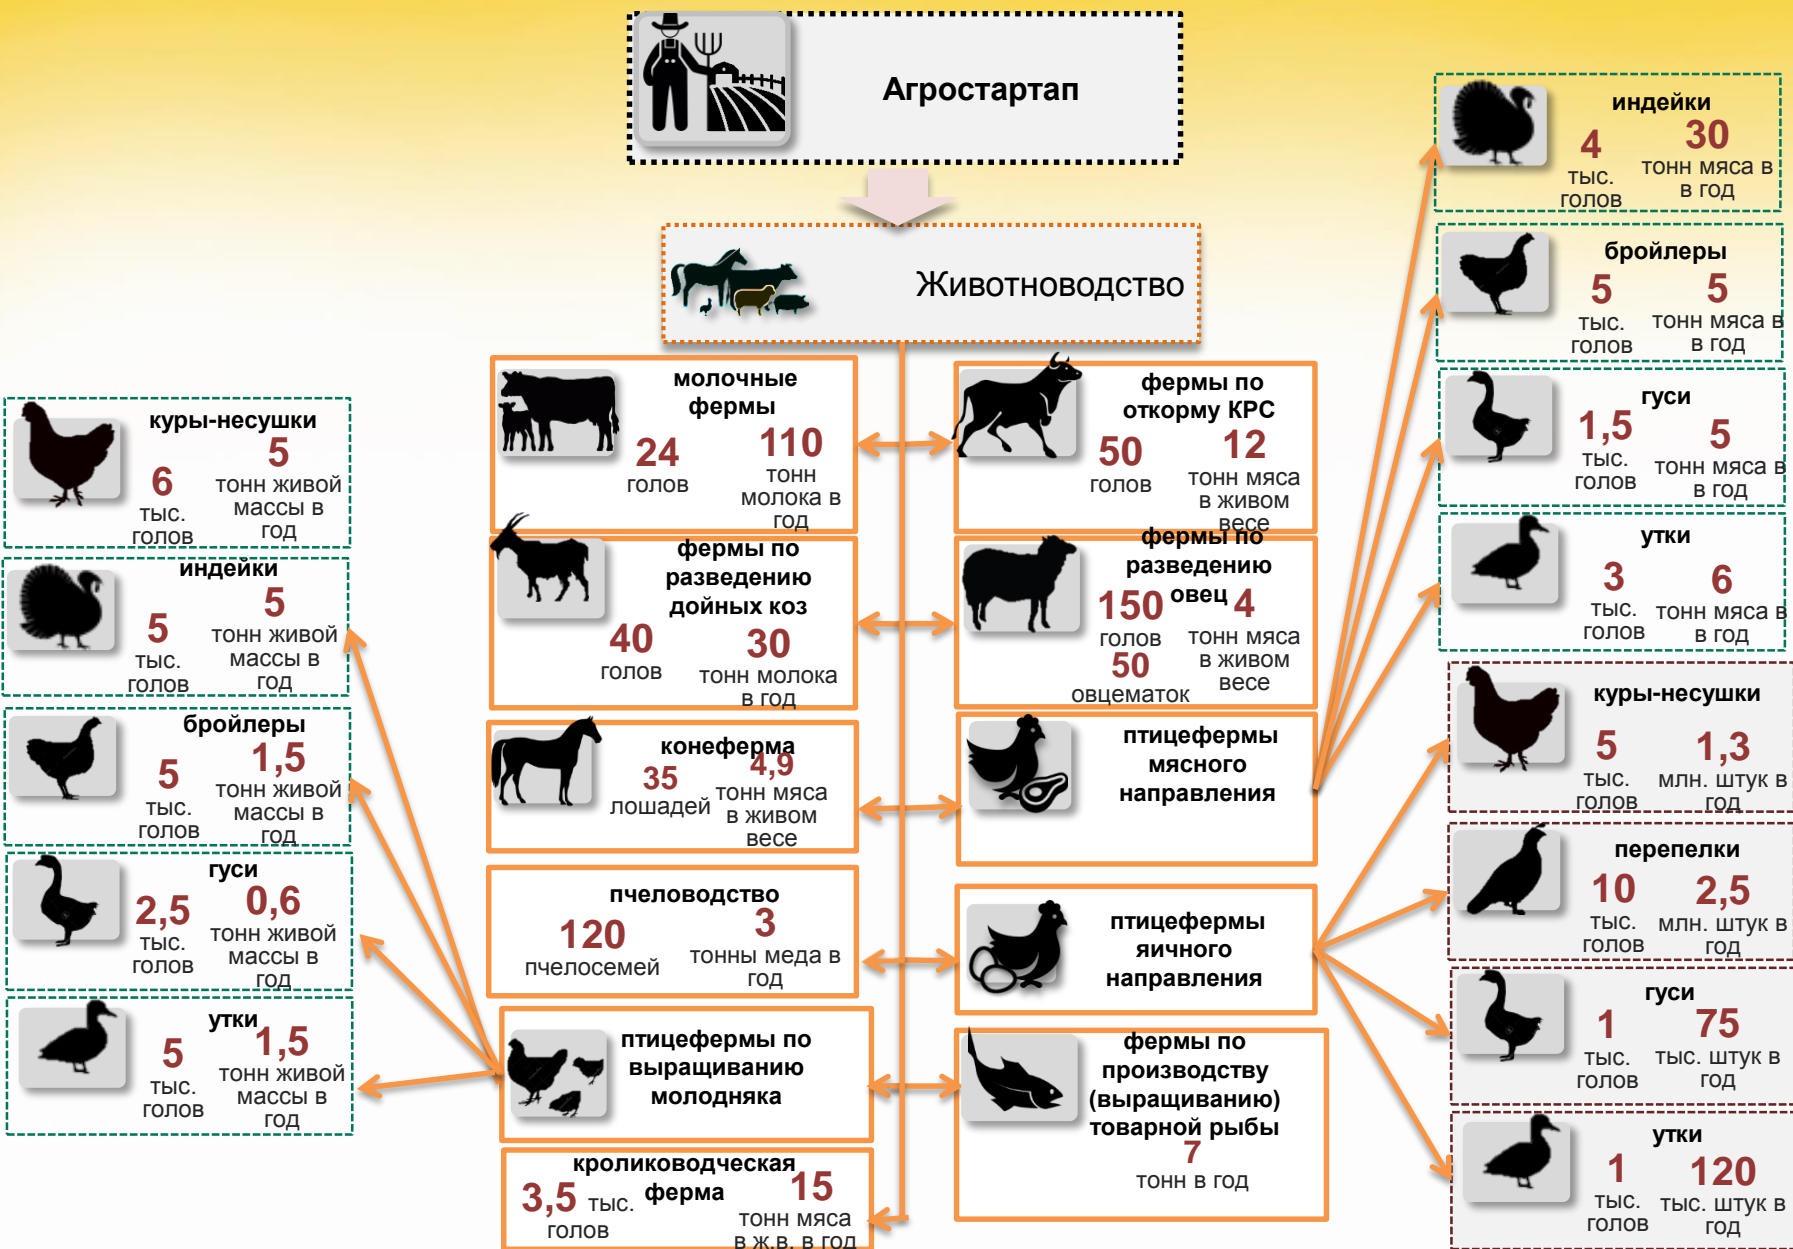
Агростартап

Животноводство

куры-несушки
6 тыс. голов
5 тонн живой массы в год

индейки
5 тыс. голов
5 тонн живой массы в год

бройлеры
5 тыс. голов
1,5 тонн живой массы в год

гуси
2,5 тыс. голов
0,6 тонн живой массы в год

утки
5 тыс. голов
1,5 тонн живой массы в год

молочные фермы
24 голов
110 тонн молока в год

фермы по откорму КРС
50 голов
12 тонн мяса в живом весе

фермы по разведению дойных коз
40 голов
30 тонн молока в год

фермы по разведению овец
150 голов
50 овцематок
4 тонн мяса в живом весе

конеферма
35 лошадей
4,9 тонн мяса в живом весе

птицефермы мясного направления

пчеловодство
120 пчелосемей
3 тонны меда в год

птицефермы яичного направления

птицефермы по выращиванию молодняка

фермы по производству (выращиванию) товарной рыбы
7 тонн в год

кролиководческая ферма
3,5 тыс. голов
15 тонн мяса в ж.в. в год

индейки
4 тыс. голов
30 тонн мяса в в год

бройлеры
5 тыс. голов
5 тонн мяса в в год

гуси
1,5 тыс. голов
5 тонн мяса в в год

утки
3 тыс. голов
6 тонн мяса в в год

куры-несушки
5 тыс. голов
1,3 млн. штук в год

перепелки
10 тыс. голов
2,5 млн. штук в год

гуси
1 тыс. голов
75 тыс. штук в год

утки
1 тыс. голов
120 тыс. штук в год